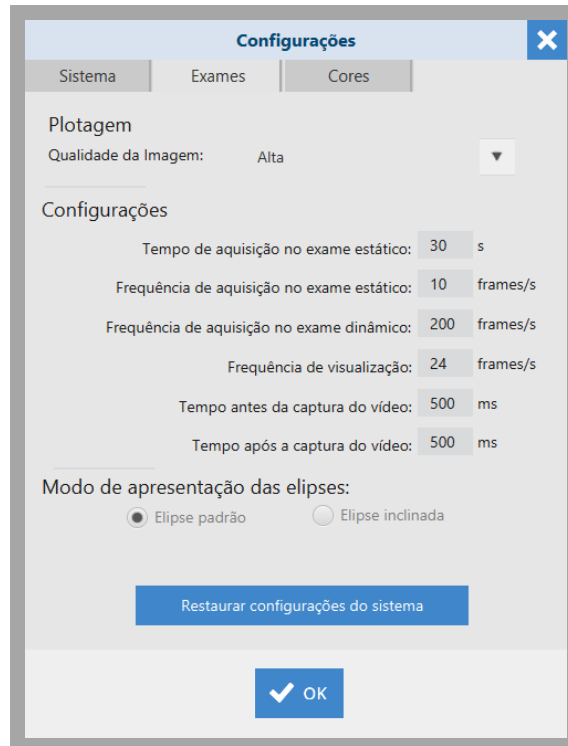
Configurações

Sistema | Exames | Cores

Plotagem

Qualidade da Imagem: Alta

Configurações

Tempo de aquisição no exame estático: 30 s

Frequência de aquisição no exame estático: 10 frames/s

Frequência de aquisição no exame dinâmico: 200 frames/s

Frequência de visualização: 24 frames/s

Tempo antes da captura do vídeo: 500 ms

Tempo após a captura do vídeo: 500 ms

Modo de apresentação das elipses:

Elipse padrão Elipse inclinada

Restaurar configurações do sistema

OK